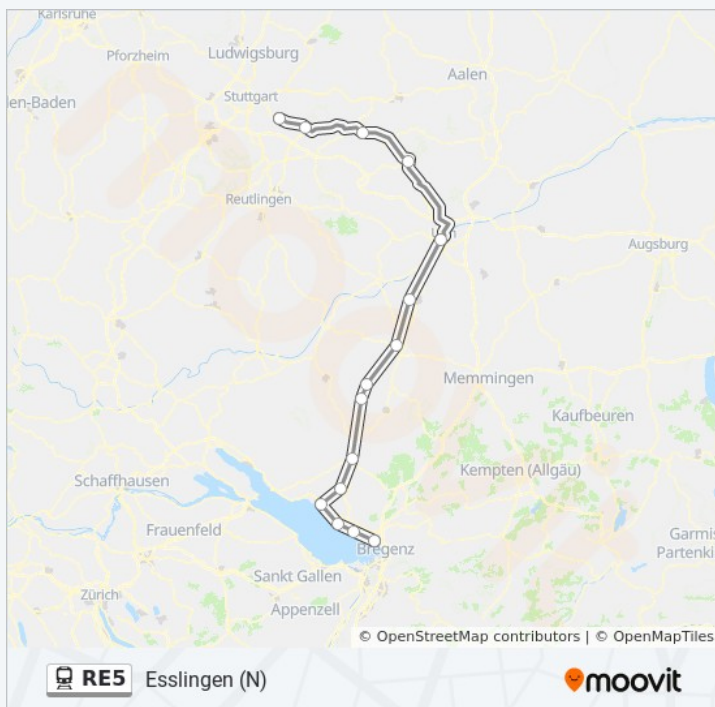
Karlsruhe
Pforzheim
Ludwigsburg
Aalen
en-Baden
Stuttgart
Reutlingen
Augsburg
Memmingen
Kaufbeuren
Kempten (Allgäu)
Schaffhausen
Frauenfeld
Bregenz
Garmis
Partenki
Sankt Gallen
Zürich
Appenzell
© OpenStreetMap contributors | © OpenMapTiles
RE5 Esslingen (N)
moovit